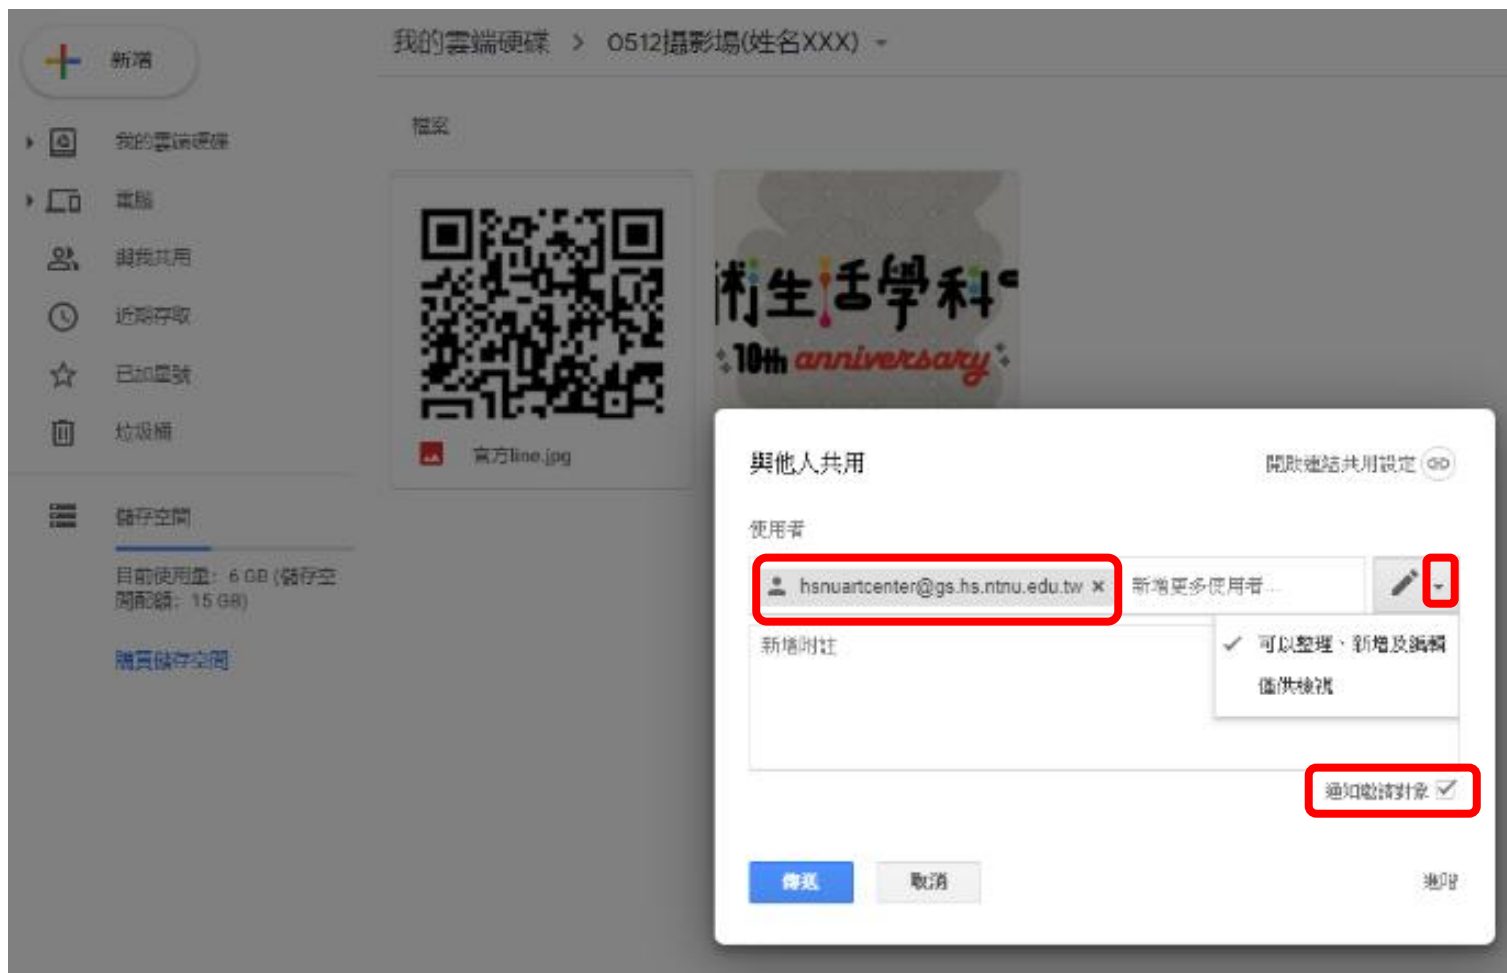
新增

我的雲端硬碟

電腦

與我共用

近期存取

已加星號

垃圾桶

儲存空間

目前使用量：6 GB (儲存空間配額：15 GB)

購買儲存空間

我的雲端硬碟 > 0512攝影場(姓名XXX)

檔案

官方line.jpg

術生活學科

10th anniversary

與他人共用

開啟連結共用設定

使用者

hsnuartcenter@gs.hs.ntnu.edu.tw ×

新增更多使用者...

新增附註

✓ 可以整理、新增及編輯

僅供檢視

通知邀請對象 ☑

傳送

取消

進階